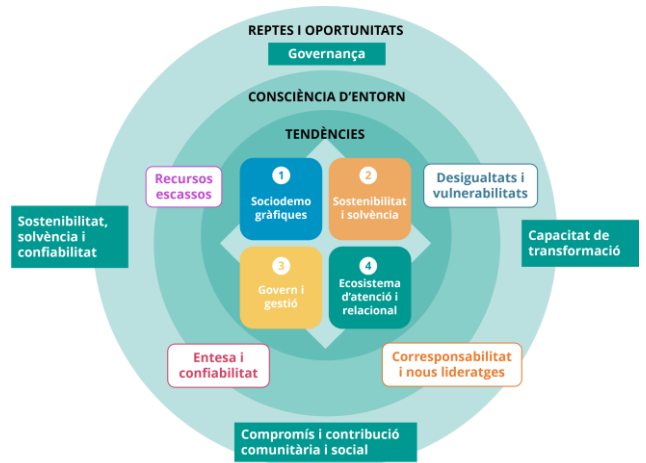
REPTES I OPORTUNITATS

Governança

CONSCIÈNCIA D'ENTORN

TENDÈNCIES

Recursos escassos

Desigualtats i vulnerabilitats

Sostenibilitat, solvència i confiabilitat

Capacitat de transformació

1
Sociodemo gràfiques

2
Sostenibilitat i solvència

3
Govern i gestió

4
Ecosistema d'atenció i relacional

Entesa i confiabilitat

Corresponsabilitat i nous lideratges

Compromís i contribució comunitària i social